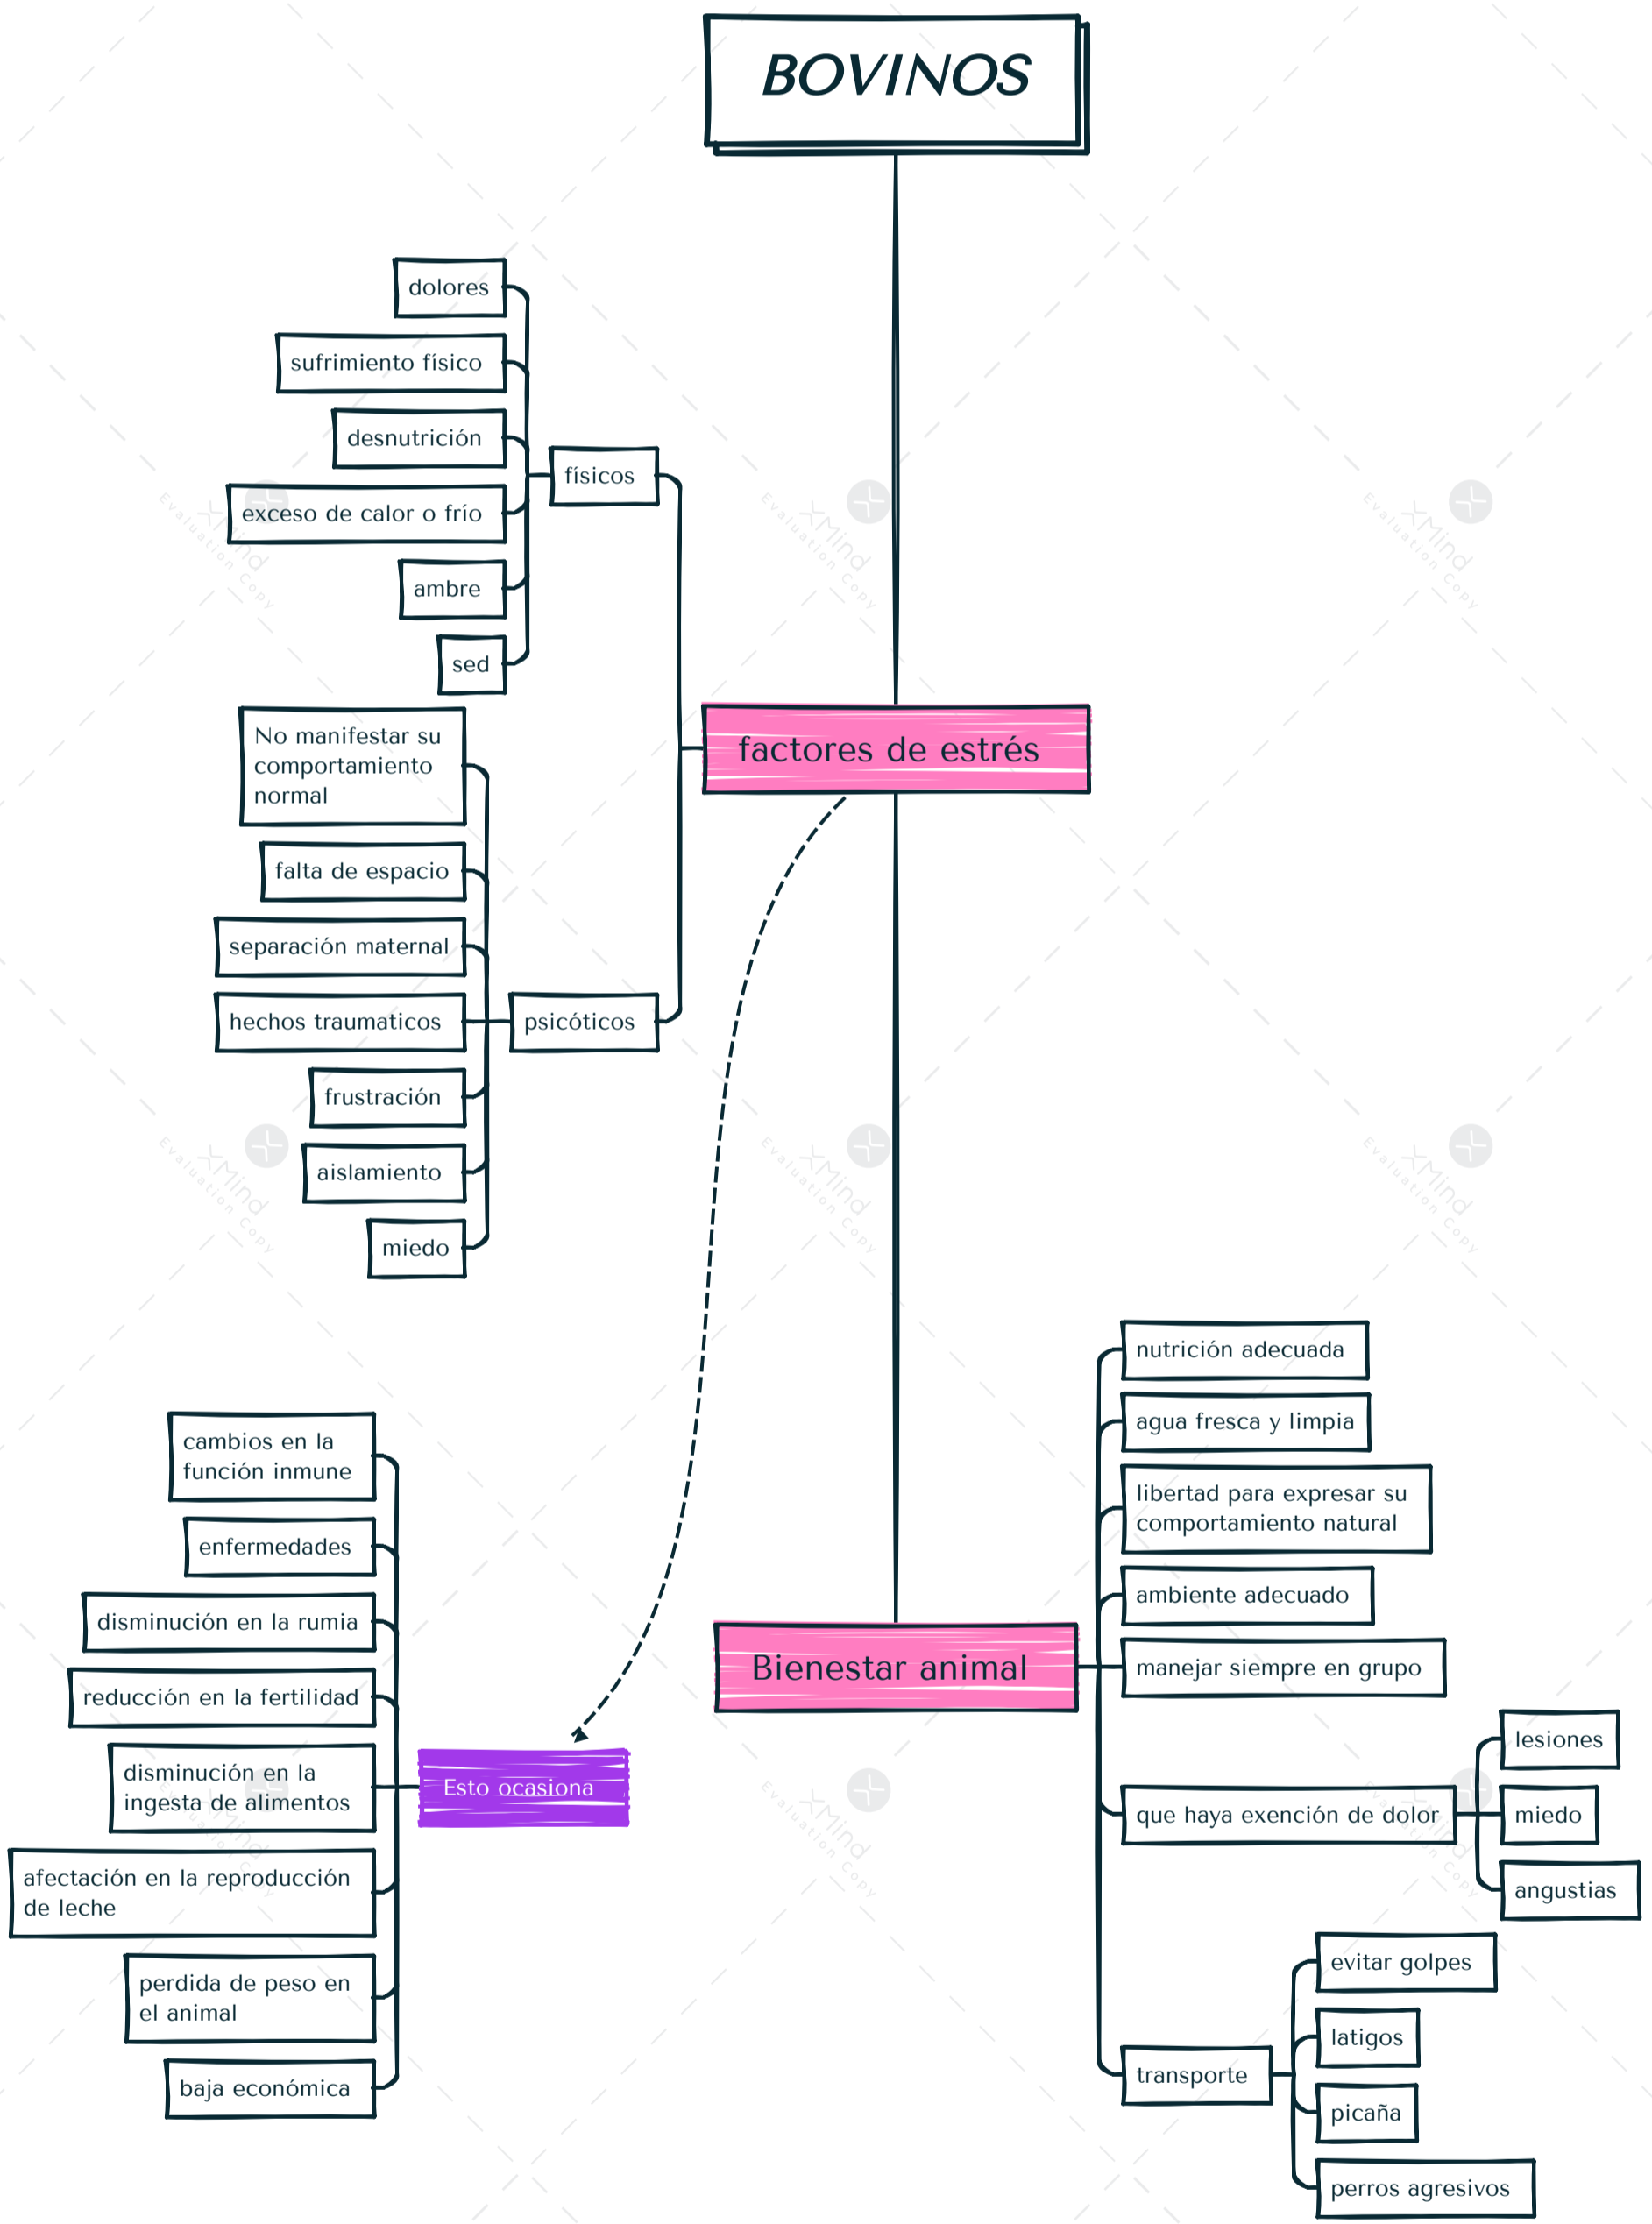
BOVINOS

dolores
sufrimiento físico
desnutrición
exceso de calor o frío
ambre
sed

físicos

factores de estrés

No manifestar su comportamiento normal
falta de espacio
separación maternal
hechos traumaticos
frustración
aislamiento
miedo

psicóticos

nutrición adecuada
agua fresca y limpia
libertad para expresar su comportamiento natural
ambiente adecuado
manejar siempre en grupo

Bienestar animal

cambios en la función inmune
enfermedades
disminución en la rumia
reducción en la fertilidad
disminución en la ingesta de alimentos
afectación en la reproducción de leche
perdida de peso en el animal
baja económica

Esto ocasiona

que haya exención de dolor
lesiones
miedo
angustias

transporte
evitar golpes
latigos
picaña
perros agresivos

XMind Evaluation Copy